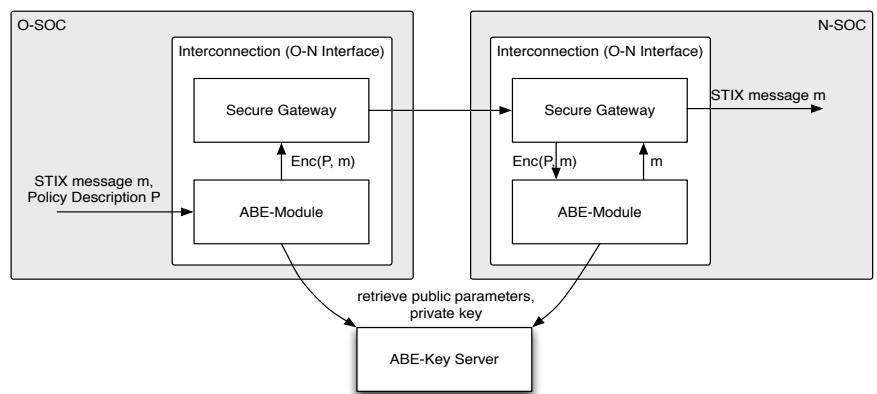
O-SOC

Interconnection (O-N Interface)

Secure Gateway

Enc(P, m)

STIX message m, Policy Description P

ABE-Module

N-SOC

Interconnection (O-N Interface)

Secure Gateway

STIX message m

Enc(P, m)

m

ABE-Module

retrieve public parameters, private key

ABE-Key Server